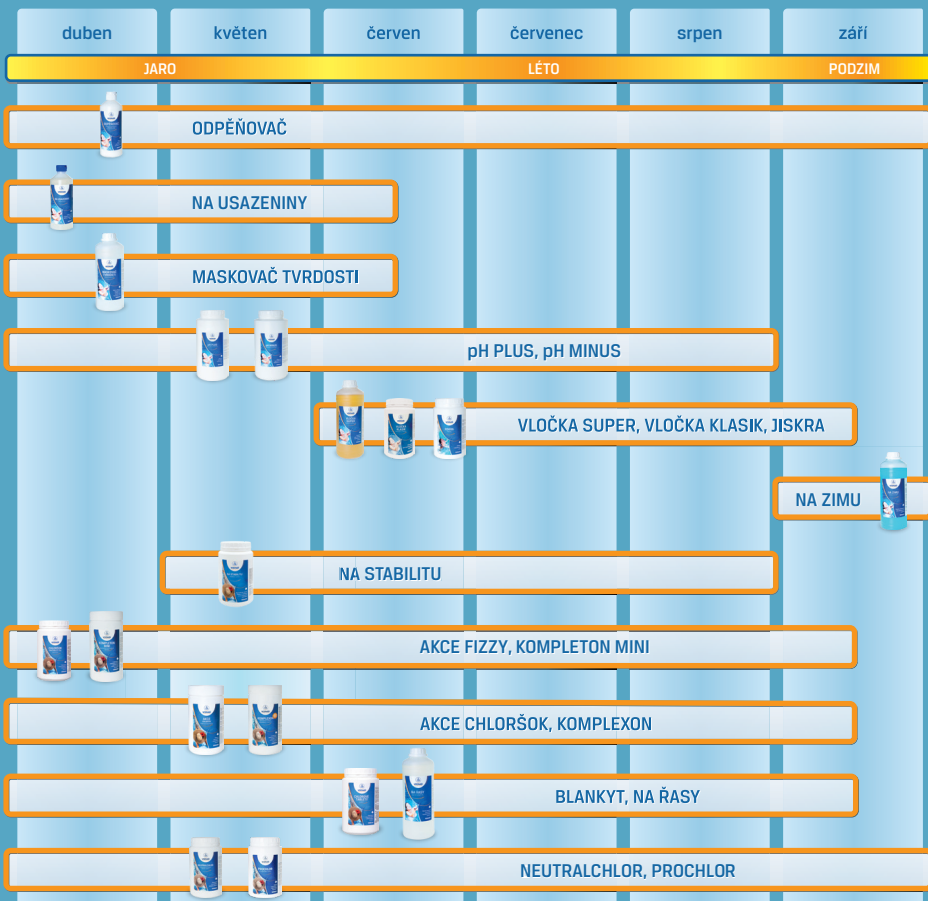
| duben | květen | červen | červenec | srpen | září |
|---|---|---|---|---|---|

JARO LÉTO PODZIM

ODPĚŇOVAČ

NA USAZENINY

MASKOVAČ TVRDOSTI

pH PLUS, pH MINUS

VLOČKA SUPER, VLOČKA KLASIK, JISKRA

NA ZIMU

NA STABILITU

AKCE FIZZY, KOMPLETON MINI

AKCE CHLORŠOK, KOMPLEXON

BLANKYT, NA ŘASY

NEUTRALCHLOR, PROCHLOR